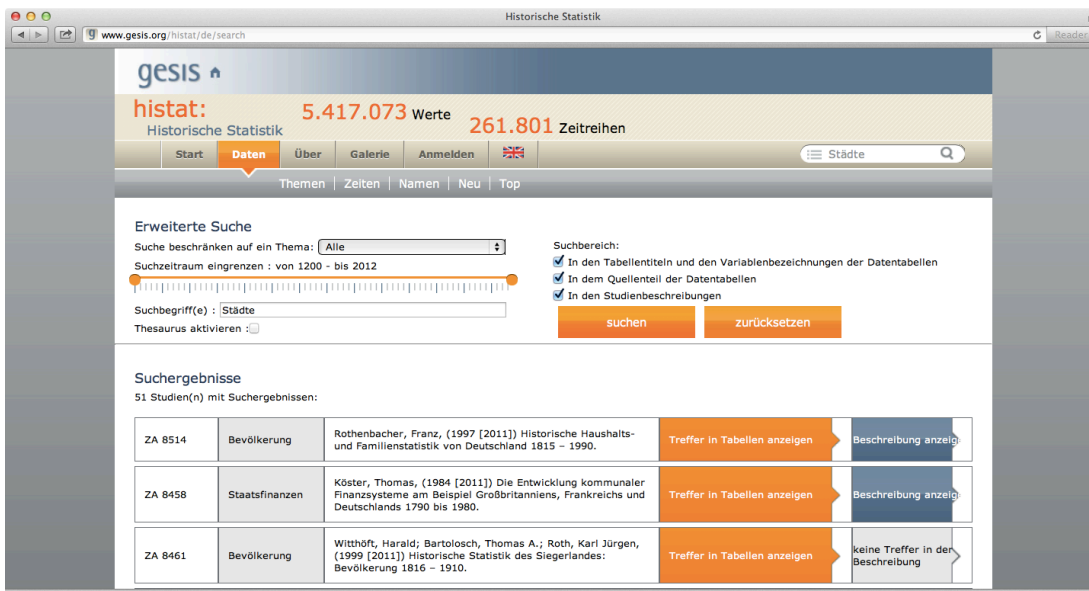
Historische Statistik

www.gesis.org/histat/de/search

Reader

gesis

histat:
Historische Statistik

5.417.073 Werte

261.801 Zeitreihen

Start | Daten | Über | Galerie | Anmelden

Städte

Themen | Zeiten | Namen | Neu | Top

Erweiterte Suche

Suche beschränken auf ein Thema: Alle

Suchzeitraum eingrenzen : von 1200 - bis 2012

Suchbegriff(e) : Städte

Thesaurus aktivieren :

Suchbereich:
In den Tabellentiteln und den Variablenbezeichnungen der Datentabellen
In dem Quellenteil der Datentabellen
In den Studienbeschreibungen

suchen

zurücksetzen

Suchergebnisse

51 Studien(n) mit Suchergebnissen:

| ZA 8514 | Bevölkerung | Rothenbacher, Franz, (1997 [2011]) Historische Haushalts- und Familienstatistik von Deutschland 1815 - 1990. | Treffer in Tabellen anzeigen | Beschreibung anzeig |
|---|---|---|---|---|
| ZA 8458 | Staatsfinanzen | Köster, Thomas, (1984 [2011]) Die Entwicklung kommunaler Finanzsysteme am Beispiel Großbritanniens, Frankreichs und Deutschlands 1790 bis 1980. | Treffer in Tabellen anzeigen | Beschreibung anzeig |
| ZA 8461 | Bevölkerung | Witthöft, Harald; Bartolosch, Thomas A.; Roth, Karl Jürgen, (1999 [2011]) Historische Statistik des Siegerlandes: Bevölkerung 1816 - 1910. | Treffer in Tabellen anzeigen | keine Treffer in der Beschreibung |